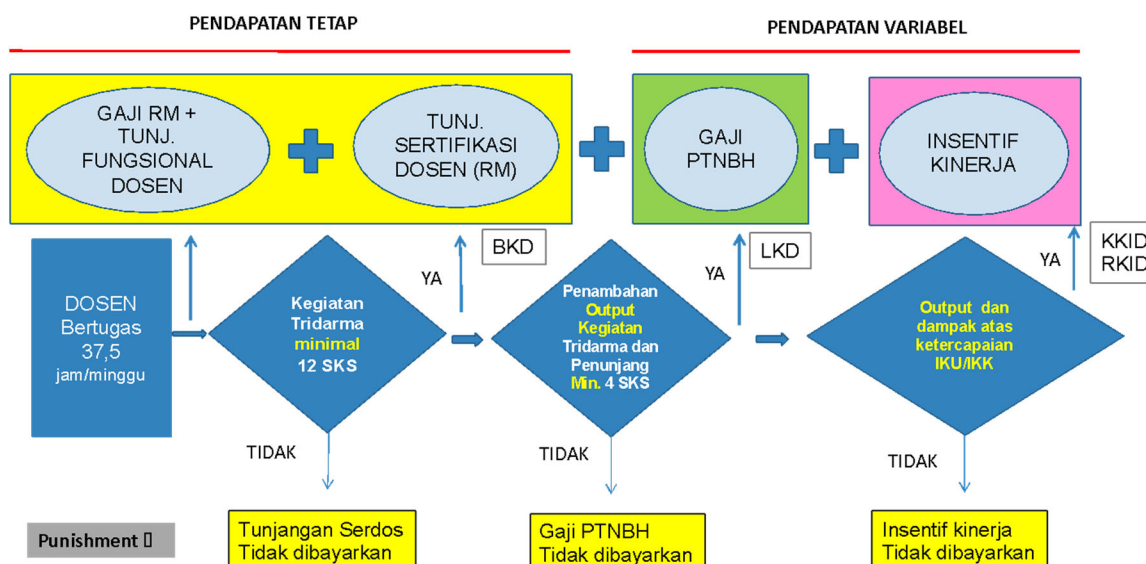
PENDAPATAN TETAP

PENDAPATAN VARIABEL

GAJI RM + TUNJ. FUNGSIONAL DOSEN

TUNJ. SERTIFIKASI DOSEN (RM)

GAJI PTNBH

INSENTIF KINERJA

BKD

LKD

KKID
RKID

DOSEN Bertugas 37,5 jam/minggu

YA

Kegiatan Tridarma minimal 12 SKS

YA

Penambahan Output Kegiatan Tridarma dan Penunjang Min. 4 SKS

YA

Output dan dampak atas ketercapaian IKU/IKK

TIDAK

TIDAK

TIDAK

Punishment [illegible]

Tunjangan Serdos Tidak dibayarkan

Gaji PTNBH Tidak dibayarkan

Insentif kinerja Tidak dibayarkan